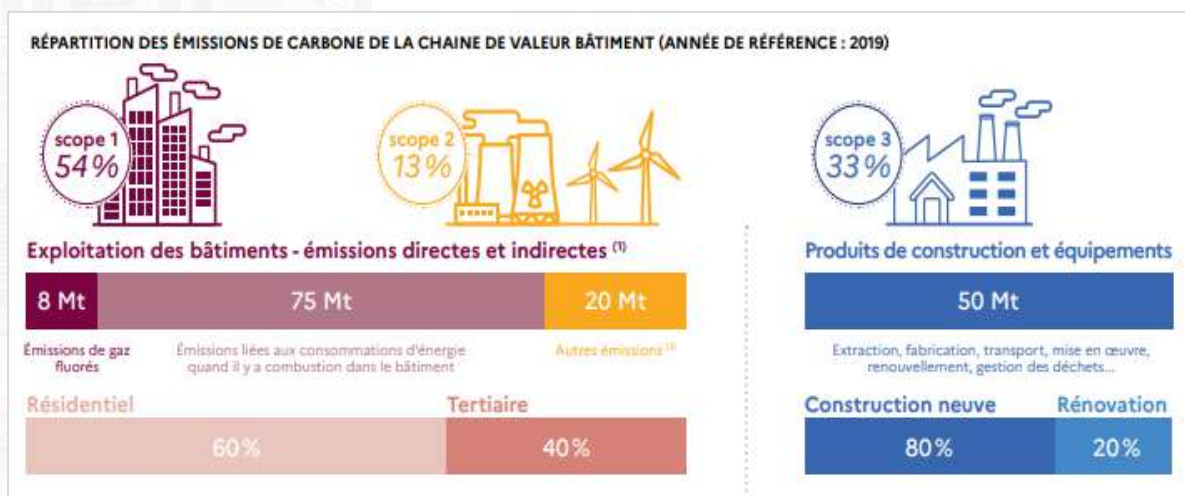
RÉPARTITION DES ÉMISSIONS DE CARBONE DE LA CHAINE DE VALEUR BÂTIMENT (ANNÉE DE RÉFÉRENCE : 2019)

scope 1
54%

scope 2
13%

scope 3
33%

Exploitation des bâtiments - émissions directes et indirectes (1)

8 Mt
75 Mt
20 Mt

Émissions de gaz fluorés

Émissions liées aux consommations d'énergie quand il y a combustion dans le bâtiment

Autres émissions (2)

Résidentiel
Tertiaire

60%
40%

Produits de construction et équipements

50 Mt

Extraction, fabrication, transport, mise en œuvre, renouvellement, gestion des déchets...

Construction neuve
Rénovation

80%
20%